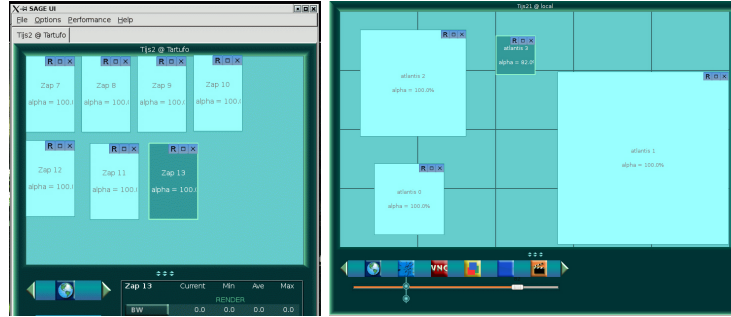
SAGE UI
File Options Performance Help
Tijs2 @ Tartufo
Tijs2 @ Tartufo
R □ ×
Zap 7
alpha = 100.(
R □ ×
Zap 8
alpha = 100.(
R □ ×
Zap 9
alpha = 100.(
R □ ×
Zap 10
alpha = 100.(
R □ ×
Zap 12
alpha = 100.(
R □ ×
Zap 11
alpha = 100.(
R □ ×
Zap 13
alpha = 100.(

| Zap 13 | Current | Min | Ave | Max |
|---|---|---|---|---|
| | | RENDER | | |
| BW | 0.0 | 0.0 | 0.0 | 0.0 |

Tijs21 @ local
R □ ×
atlantis 2
alpha = 100.0%
R □ ×
atlantis 3
alpha = 82.8
R □ ×
atlantis 1
alpha = 100.0%
R □ ×
atlantis 0
alpha = 100.0%
VNC